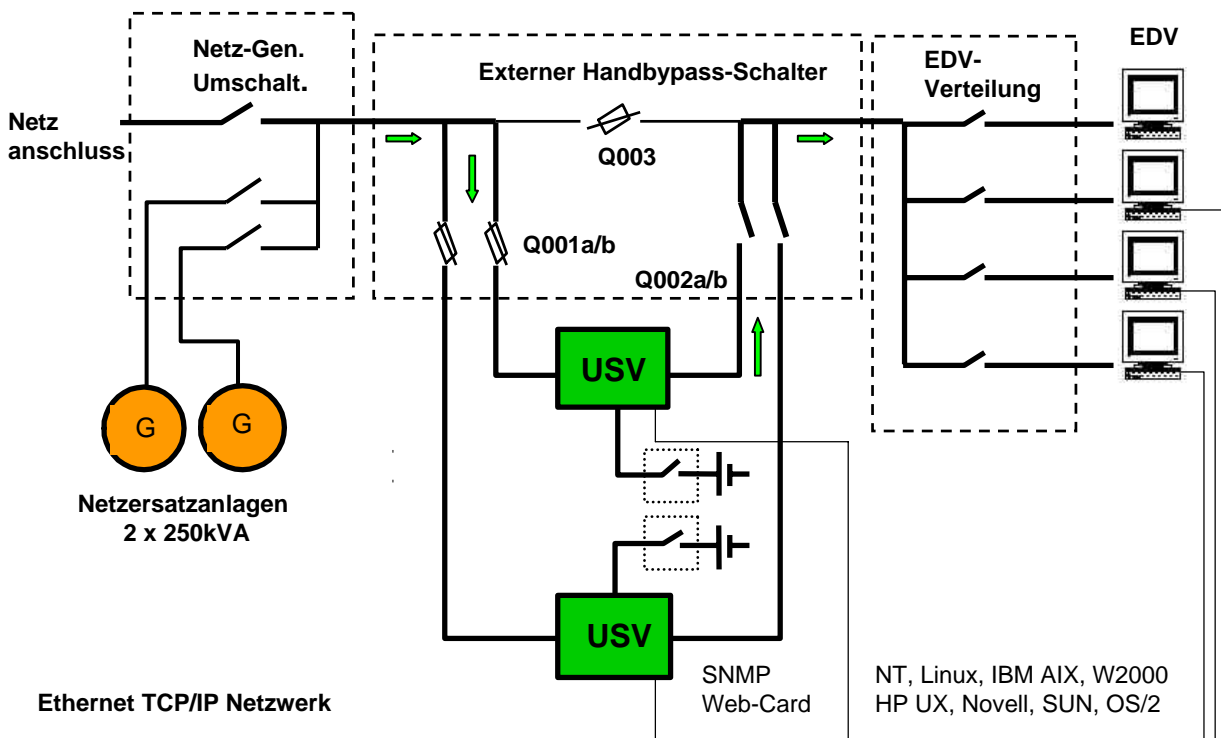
Netz-Gen. Umschalt.

Externer Handbypass-Schalter

EDV-Verteilung

EDV

Netz anschluss

Q003

Q001a/b

Q002a/b

USV

G

G

Netzersatzanlagen 2 x 250kVA

USV

SNMP Web-Card

NT, Linux, IBM AIX, W2000 HP UX, Novell, SUN, OS/2

Ethernet TCP/IP Netzwerk